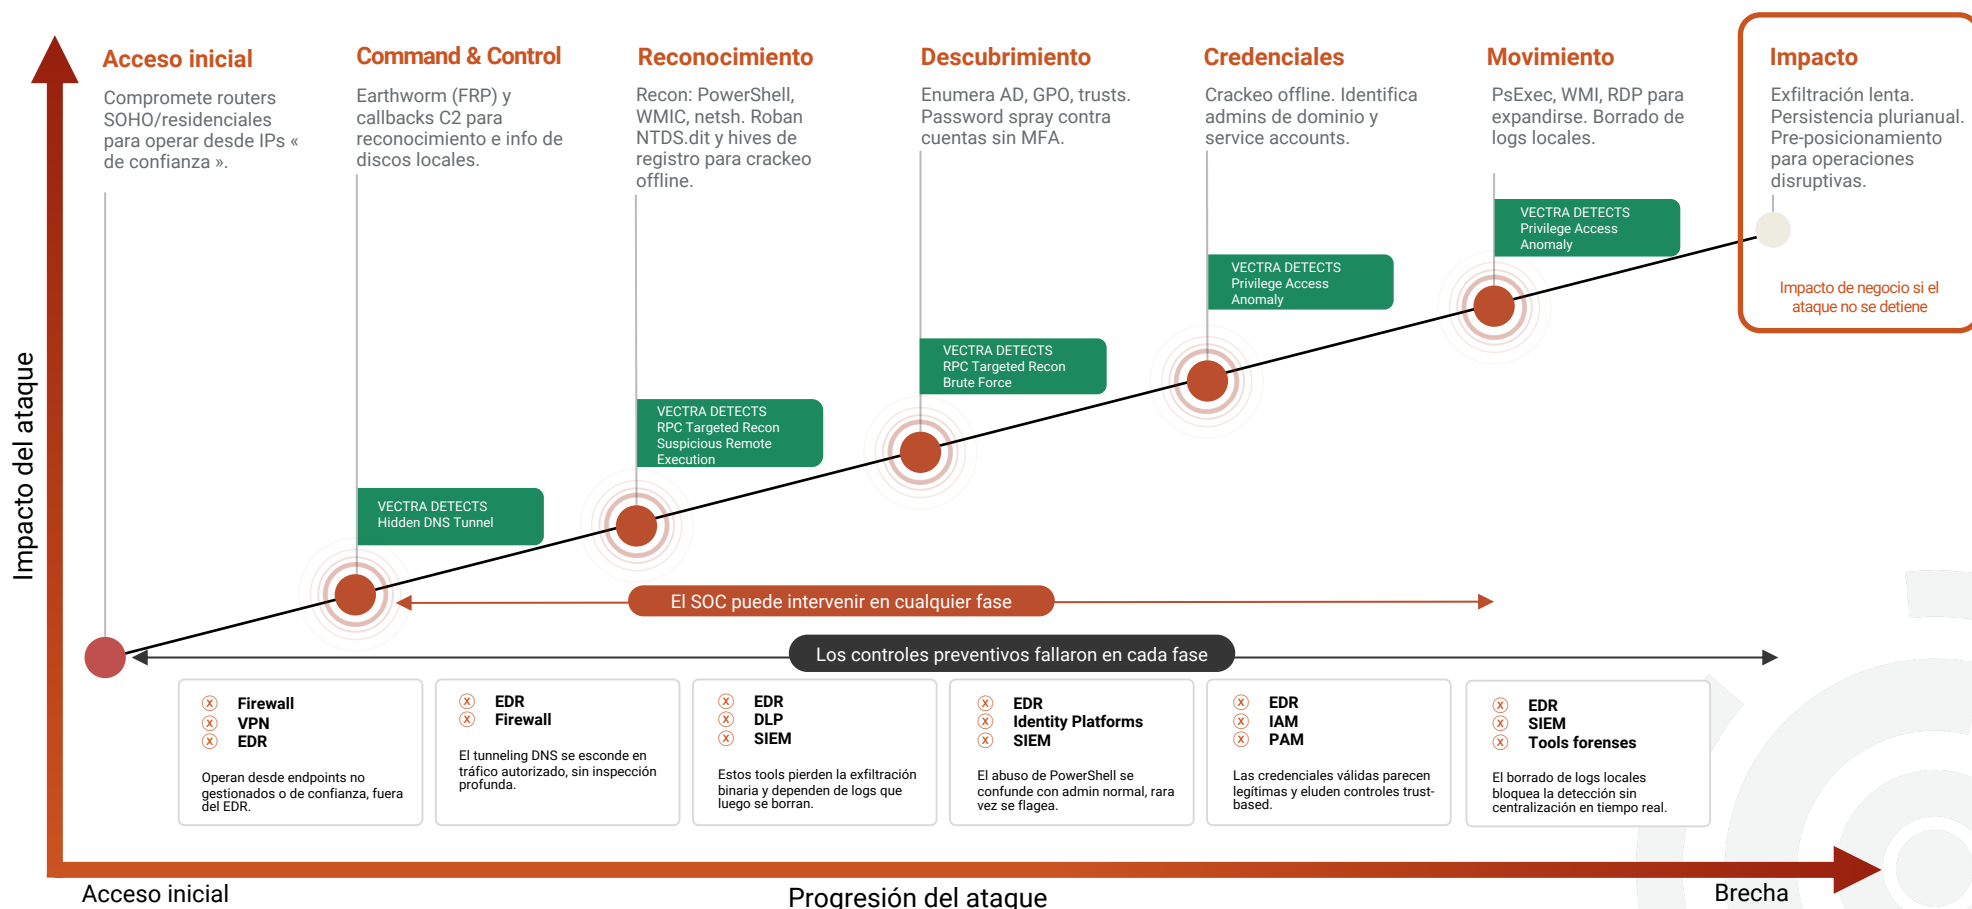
Impacto del ataque

Acceso inicial

Compromete routers SOHO/residenciales para operar desde IPs « de confianza ».

Command & Control

Earthworm (FRP) y callbacks C2 para reconocimiento e info de discos locales.

Reconocimiento

Recon: PowerShell, WMIC, netsh. Roban NTDS.dit y hives de registro para crackeo offline.

Descubrimiento

Enumera AD, GPO, trusts. Password spray contra cuentas sin MFA.

Credenciales

Crackeo offline. Identifica admins de dominio y service accounts.

Movimiento

PsExec, WMI, RDP para expandirse. Borrado de logs locales.

Impacto

Exfiltración lenta. Persistencia plurianual. Pre-posicionamiento para operaciones disruptivas.

Impacto de negocio si el ataque no se detiene

VECTRA DETECTS
Privilege Access Anomaly

VECTRA DETECTS
Privilege Access Anomaly

VECTRA DETECTS
RPC Targeted Recon
Brute Force

VECTRA DETECTS
RPC Targeted Recon
Suspicious Remote Execution

VECTRA DETECTS
Hidden DNS Tunnel

El SOC puede intervenir en cualquier fase

Los controles preventivos fallaron en cada fase

Firewall
VPN
EDR

Operan desde endpoints no gestionados o de confianza, fuera del EDR.

EDR
Firewall

El tunneling DNS se esconde en tráfico autorizado, sin inspección profunda.

EDR
DLP
SIEM

Estos tools pierden la exfiltración binaria y dependen de logs que luego se borran.

EDR
Identity Platforms
SIEM

El abuso de PowerShell se confunde con admin normal, rara vez se flagea.

EDR
IAM
PAM

Las credenciales válidas parecen legítimas y eluden controles trust-based.

EDR
SIEM
Tools forenses

El borrado de logs locales bloquea la detección sin centralización en tiempo real.

Acceso inicial

Progresión del ataque

Brecha